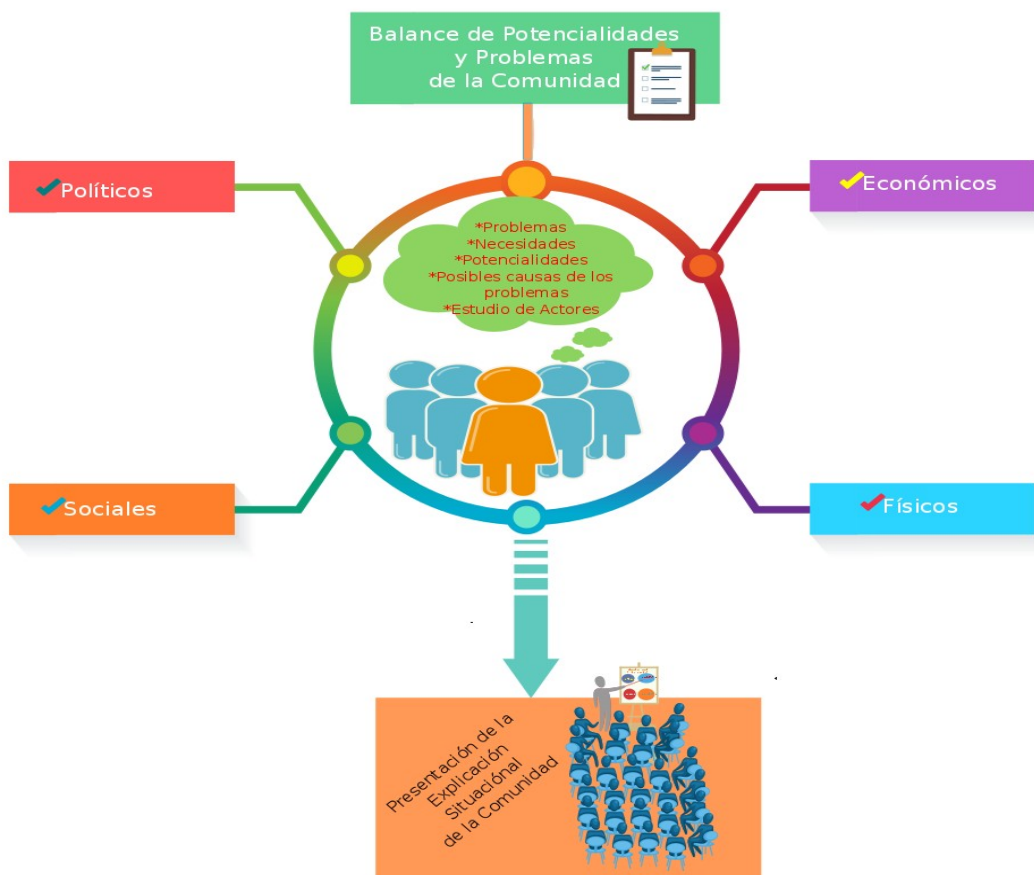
Balance de Potencialidades y Problemas de la Comunidad

Políticos

Económicos

*Problemas
*Necesidades
*Potencialidades
*Posibles causas de los problemas
*Estudio de Actores

Sociales

Físicos

Presentación de la Explicación Situaciónal de la Comunidad